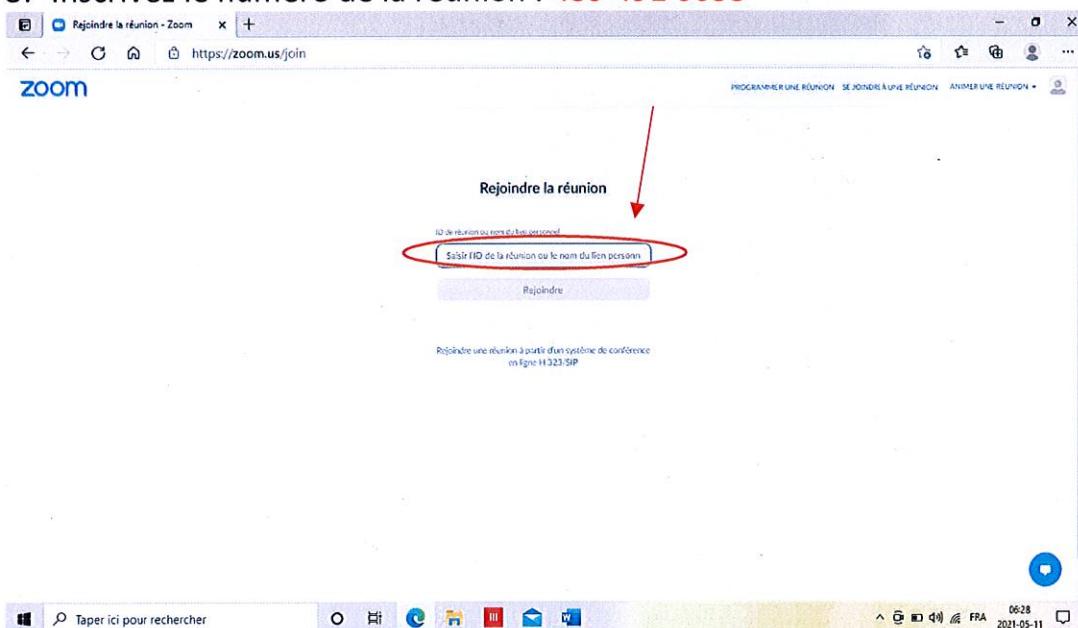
Rejoindre la réunion - Zoom

https://zoom.us/join

zoom

PROGRAMMER UNE RÉUNION   SE JOINDRE À UNE RÉUNION   ANIMER UNE RÉUNION ▾

Rejoindre la réunion

ID de réunion ou nom du lien personnel

Saisir l'ID de la réunion ou le nom du lien personn

Rejoindre

Rejoindre une réunion à partir d'un système de conférence en ligne H.323/SIP

Taper ici pour rechercher

FRA 06:28 2021-05-11